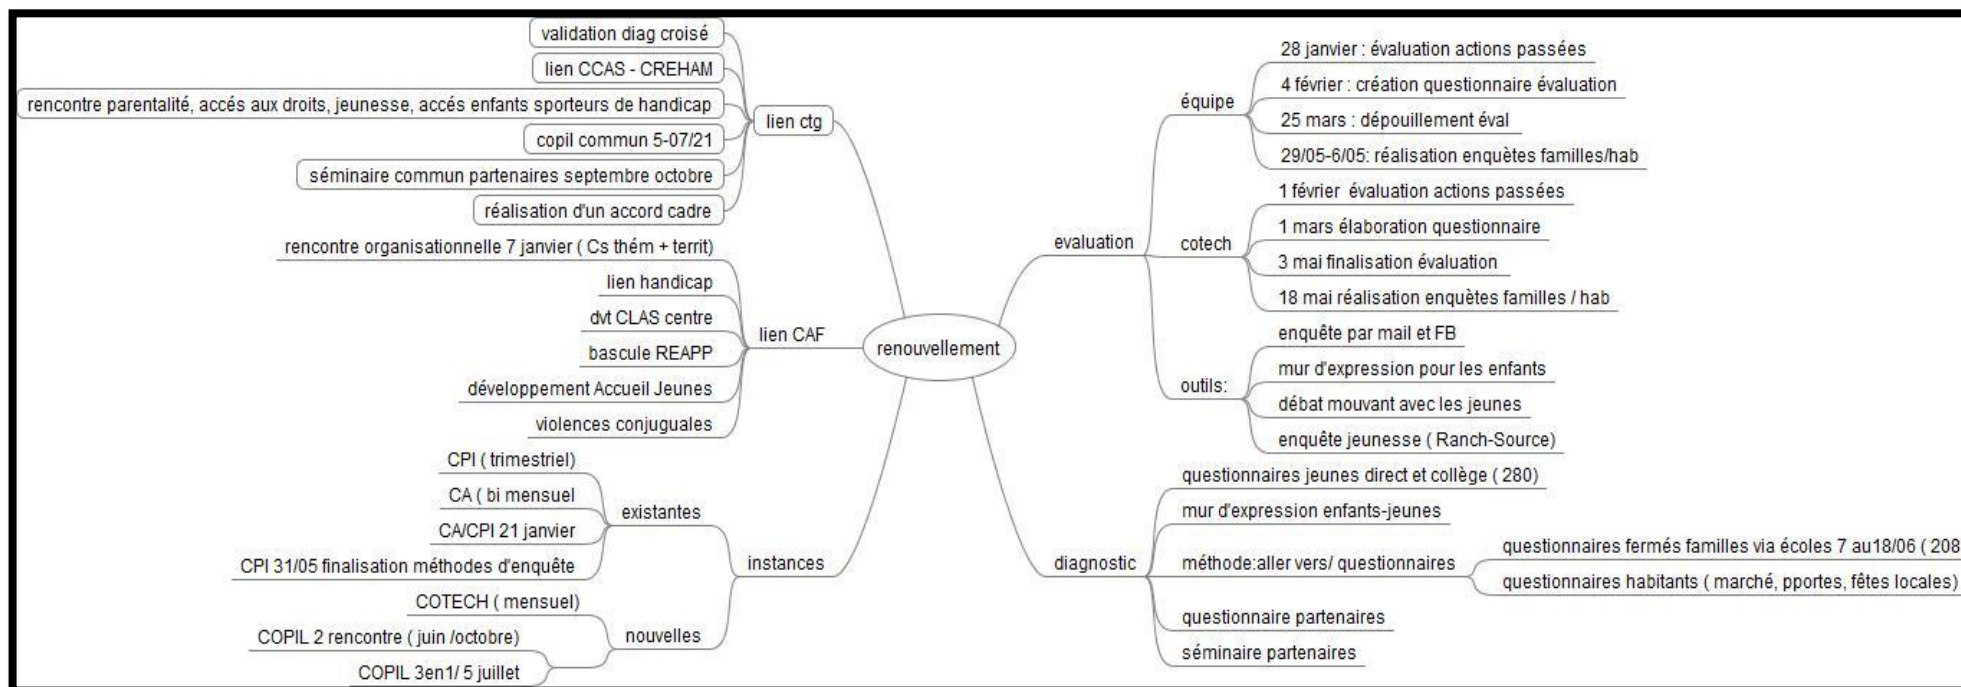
renouvellement

lien ctg
validation diag croisé
lien CCAS - CREHAM
rencontre parentalité, accés aux droits, jeunesse, accés enfants sporteurs de handicap
copil commun 5-07/21
séminaire commun partenaires septembre octobre
réalisation d'un accord cadre

lien CAF
rencontre organisationnelle 7 janvier ( Cs thém + territ)
lien handicap
dvt CLAS centre
bascule REAPP
développement Accueil Jeunes
violences conjuguales

instances
existantes
CPI ( trimestriel)
CA ( bi mensuel
CA/CPI 21 janvier
CPI 31/05 finalisation méthodes d'enquête
nouvelles
COTECH ( mensuel)
COPIL 2 rencontre ( juin /octobre)
COPIL 3en1/ 5 juillet

evaluation
équipe
28 janvier : évaluation actions passées
4 février : création questionnaire évaluation
25 mars : dépouillement éval
29/05-6/05: réalisation enquêtes familles/hab
cotech
1 février évaluation actions passées
1 mars élaboration questionnaire
3 mai finalisation évaluation
18 mai réalisation enquêtes familles / hab
outils:
enquête par mail et FB
mur d'expression pour les enfants
débat mouvant avec les jeunes
enquête jeunesse ( Ranch-Source)

diagnostic
questionnaires jeunes direct et collège ( 280)
mur d'expression enfants-jeunes
méthode:aller vers/ questionnaires
questionnaires fermés familles via écoles 7 au18/06 ( 208
questionnaires habitants ( marché, pportes, fêtes locales)
questionnaire partenaires
séminaire partenaires